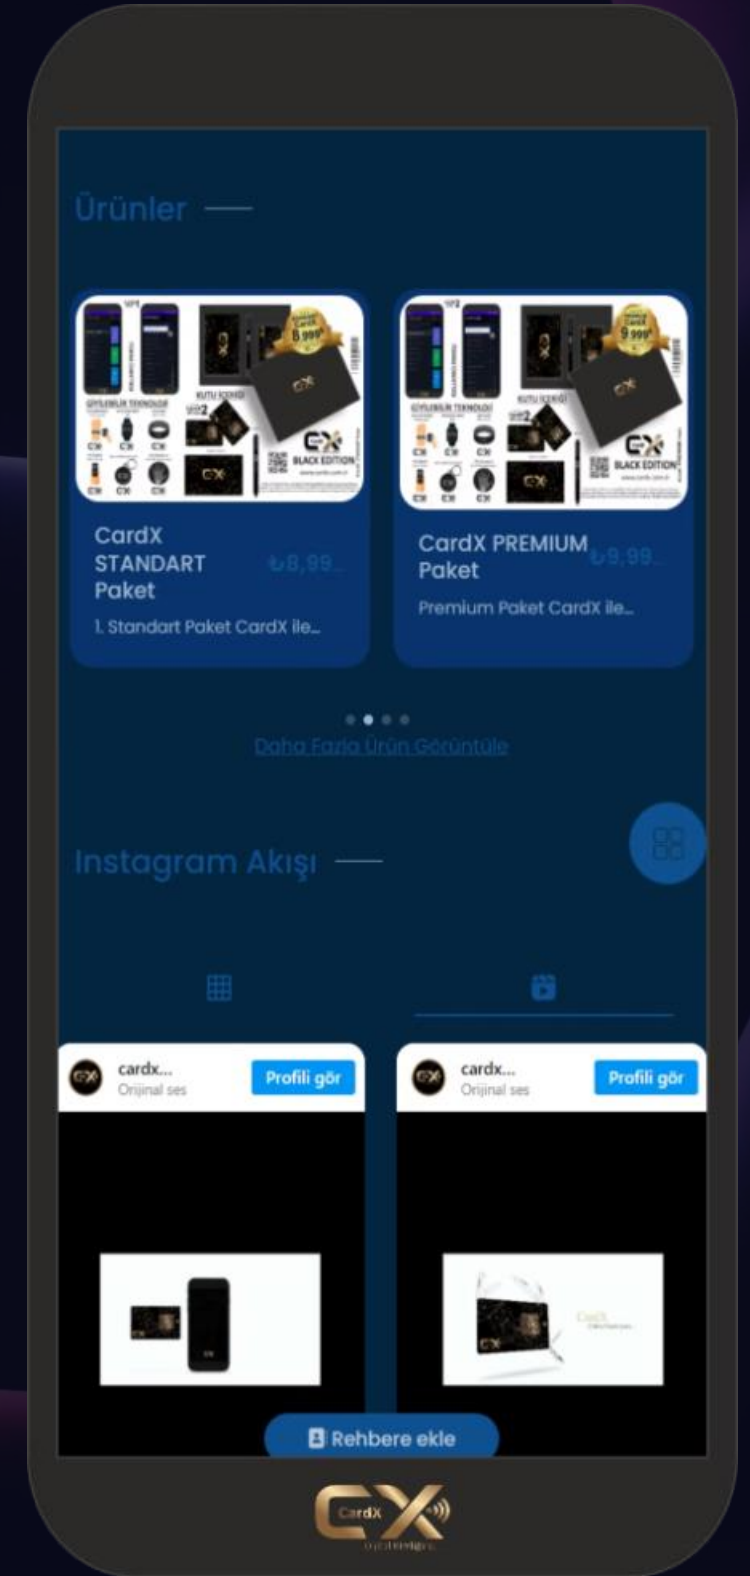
Ürünler

CardX STANDART Paket
₺8,99...
1. Standart Paket CardX ile...

CardX PREMIUM Paket
₺9,99...
Premium Paket CardX ile...

Daha Fazla Ürün Görüntüle

Instagram Akışı

cardx...
Orijinal ses
Profili gör

cardx...
Orijinal ses
Profili gör

Rehbere ekle

CardX